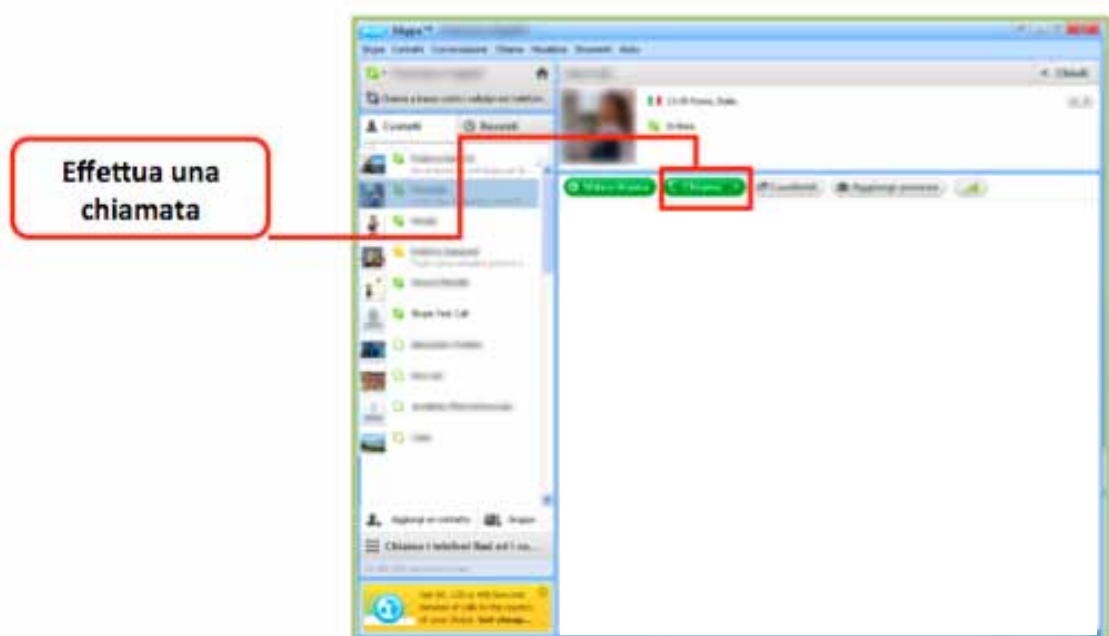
Effettua una chiamata

Skype™

Skype Contatti Conversazione Chiama Visualizza Strumenti Aiuto

Chiama a basso costo i cellulari e i telefoni

Contatti

Recenti

Chiudi

Online

Videochiamata

Chiama

Condividi

Aggiungi persone

Skype Test Call

Aggiungi un contatto

Gruppo

Chiama i telefoni fissi ed i cellulari

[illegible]